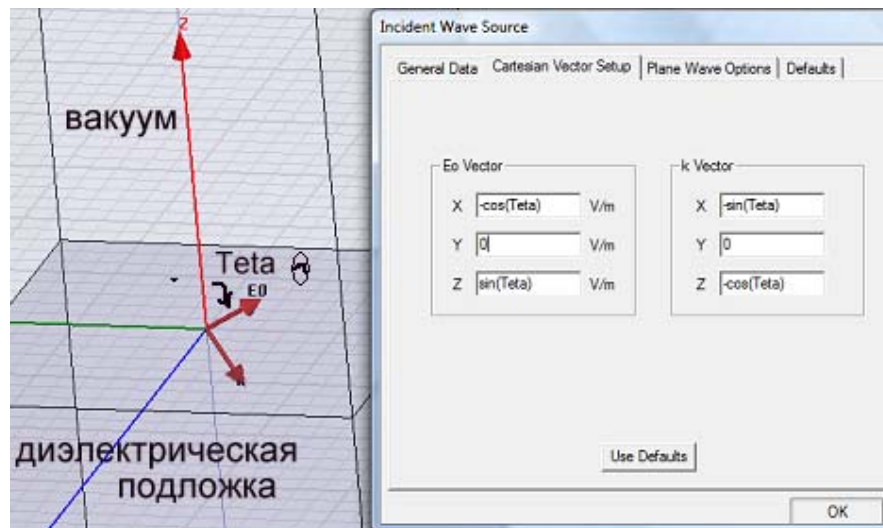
Z

вакуум

Teta $\theta$

E0

k

диэлектрическая подложка

Incident Wave Source

General Data | Cartesian Vector Setup | Plane Wave Options | Defaults

Eo Vector

X -cos(Teta) V/m

Y 0 V/m

Z sin(Teta) V/m

k Vector

X -sin(Teta)

Y 0

Z -cos(Teta)

Use Defaults

OK